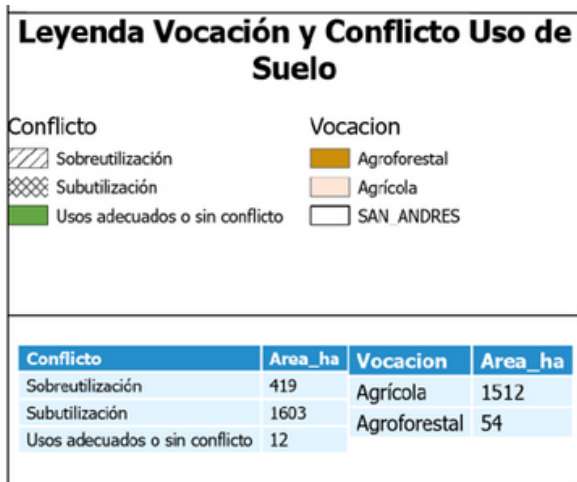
Leyenda Vocación y Conflicto Uso de Suelo

Conflicto
Sobreutilización
Subutilización
Usos adecuados o sin conflicto

Vocacion
Agroforestal
Agrícola
SAN_ANDRES

| Conflicto | Area_ha |
|---|---|
| Sobreutilización | 419 |
| Subutilización | 1603 |
| Usos adecuados o sin conflicto | 12 |

| Vocacion | Area_ha |
|---|---|
| Agrícola | 1512 |
| Agroforestal | 54 |